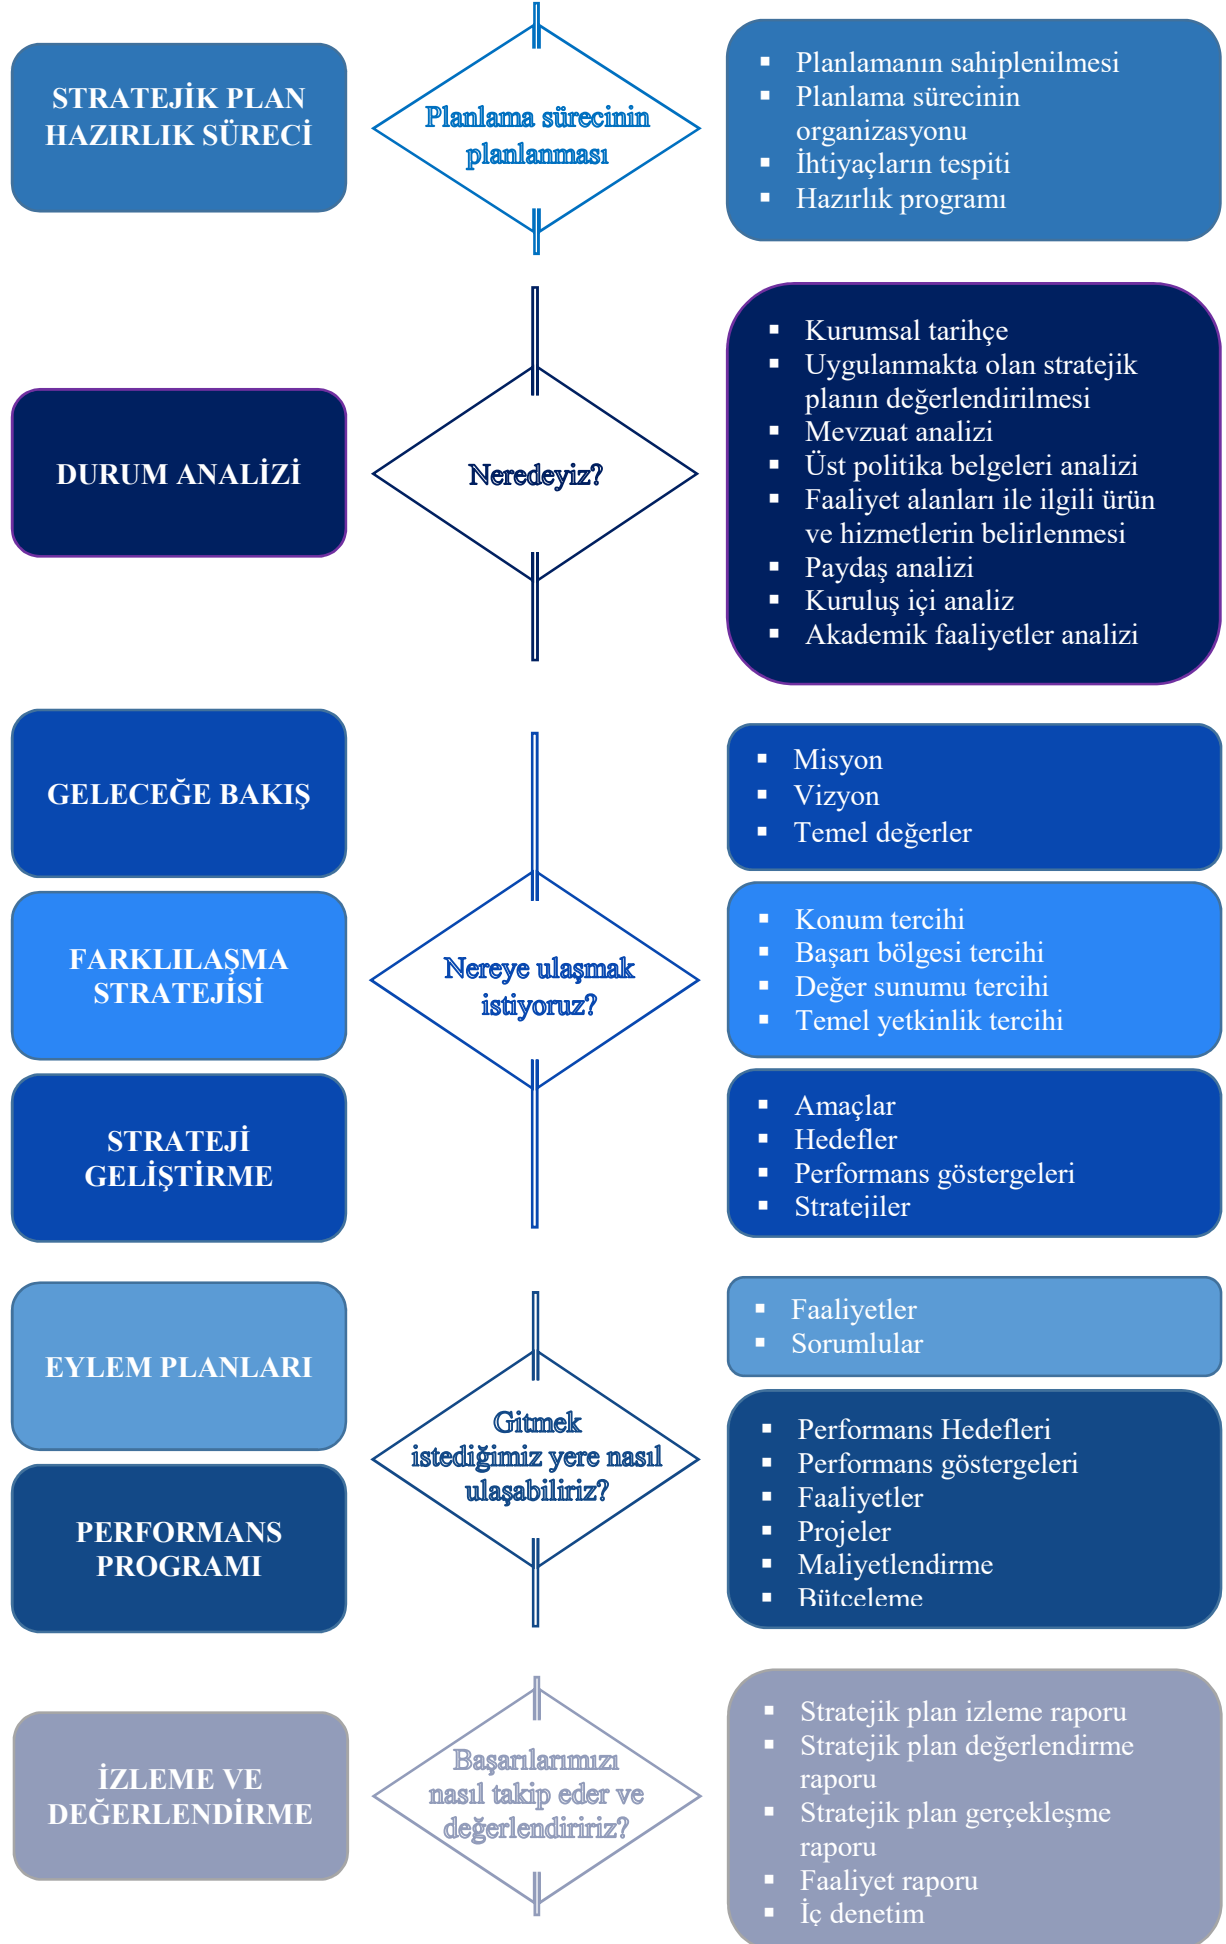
STRATEJİK PLAN HAZIRLIK SÜRECİ

Planlama sürecinin planlanması

- Planlamanın sahiplenilmesi
- Planlama sürecinin organizasyonu
- İhtiyaçların tespiti
- Hazırlık programı

DURUM ANALİZİ

Neredeyiz?

- Kurumsal tarihçe
- Uygulanmakta olan stratejik planın değerlendirilmesi
- Mevzuat analizi
- Üst politika belgeleri analizi
- Faaliyet alanları ile ilgili ürün ve hizmetlerin belirlenmesi
- Paydaş analizi
- Kuruluş içi analiz
- Akademik faaliyetler analizi

GELECEĞE BAKIŞ

- Misyon
- Vizyon
- Temel değerler

FARKLILAŞMA STRATEJİSİ

Nereye ulaşmak istiyoruz?

- Konum tercihi
- Başarı bölgesi tercihi
- Değer sunumu tercihi
- Temel yetkinlik tercihi

STRATEJİ GELİŞTİRME

- Amaçlar
- Hedefler
- Performans göstergeleri
- Stratejiler

EYLEM PLANLARI

- Faaliyetler
- Sorumlular

Gitmek istediğimiz yere nasıl ulaşabiliriz?

PERFORMANS PROGRAMI

- Performans Hedefleri
- Performans göstergeleri
- Faaliyetler
- Projeler
- Maliyetlendirme
- Bütçeleme

İZLEME VE DEĞERLENDİRME

Başarılarımızı nasıl takip eder ve değerlendiririz?

- Stratejik plan izleme raporu
- Stratejik plan değerlendirme raporu
- Stratejik plan gerçekleşme raporu
- Faaliyet raporu
- İç denetim